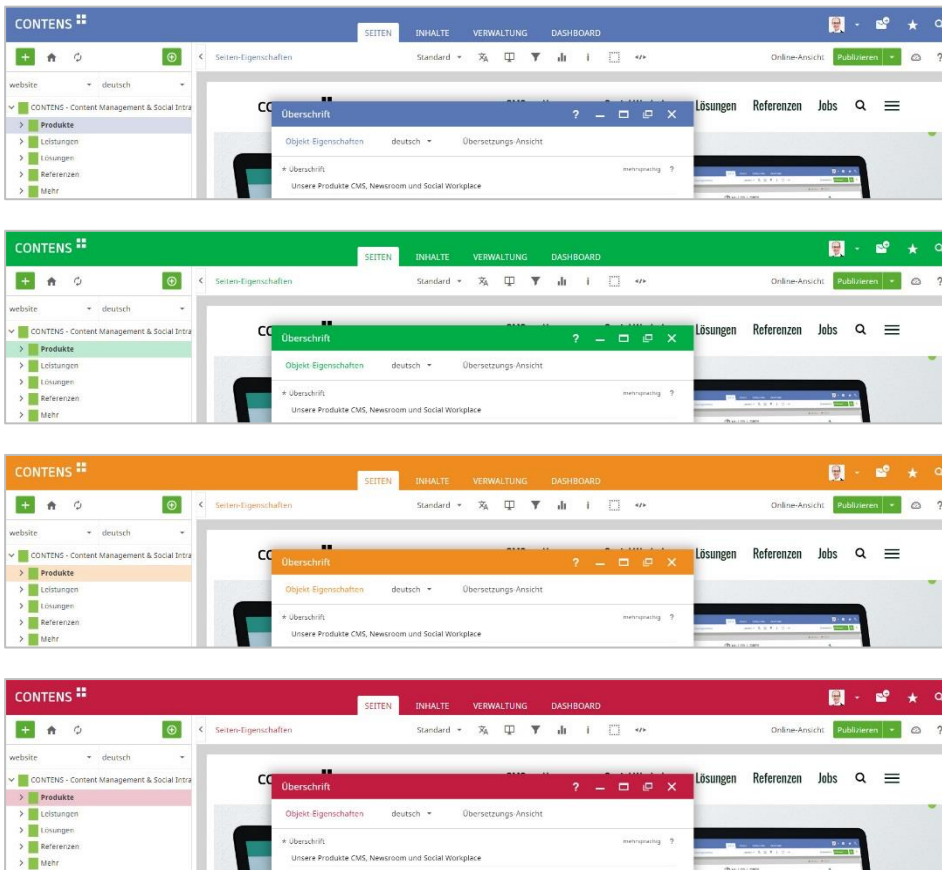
CONTENS

SEITEN INHALTE VERWALTUNG DASHBOARD

Seiten-Eigenschaften Standard Online-Ansicht Publizieren

website deutsch

CONTENS - Content Management & Social Intra

Produkte
Leistungen
Lösungen
Referenzen
Mehr

Überschrift

Objekt-Eigenschaften deutsch Übersetzungs-Ansicht

* Überschrift mehrsprachig ?

Unsere Produkte CMS, Newsroom und Social Workplace

Lösungen Referenzen Jobs

CONTENS

SEITEN INHALTE VERWALTUNG DASHBOARD

Seiten-Eigenschaften Standard Online-Ansicht Publizieren

website deutsch

CONTENS - Content Management & Social Intra

Produkte
Leistungen
Lösungen
Referenzen
Mehr

Überschrift

Objekt-Eigenschaften deutsch Übersetzungs-Ansicht

* Überschrift mehrsprachig ?

Unsere Produkte CMS, Newsroom und Social Workplace

Lösungen Referenzen Jobs

CONTENS

SEITEN INHALTE VERWALTUNG DASHBOARD

Seiten-Eigenschaften Standard Online-Ansicht Publizieren

website deutsch

CONTENS - Content Management & Social Intra

Produkte
Leistungen
Lösungen
Referenzen
Mehr

Überschrift

Objekt-Eigenschaften deutsch Übersetzungs-Ansicht

* Überschrift mehrsprachig ?

Unsere Produkte CMS, Newsroom und Social Workplace

Lösungen Referenzen Jobs

CONTENS

SEITEN INHALTE VERWALTUNG DASHBOARD

Seiten-Eigenschaften Standard Online-Ansicht Publizieren

website deutsch

CONTENS - Content Management & Social Intra

Produkte
Leistungen
Lösungen
Referenzen
Mehr

Überschrift

Objekt-Eigenschaften deutsch Übersetzungs-Ansicht

* Überschrift mehrsprachig ?

Unsere Produkte CMS, Newsroom und Social Workplace

Lösungen Referenzen Jobs